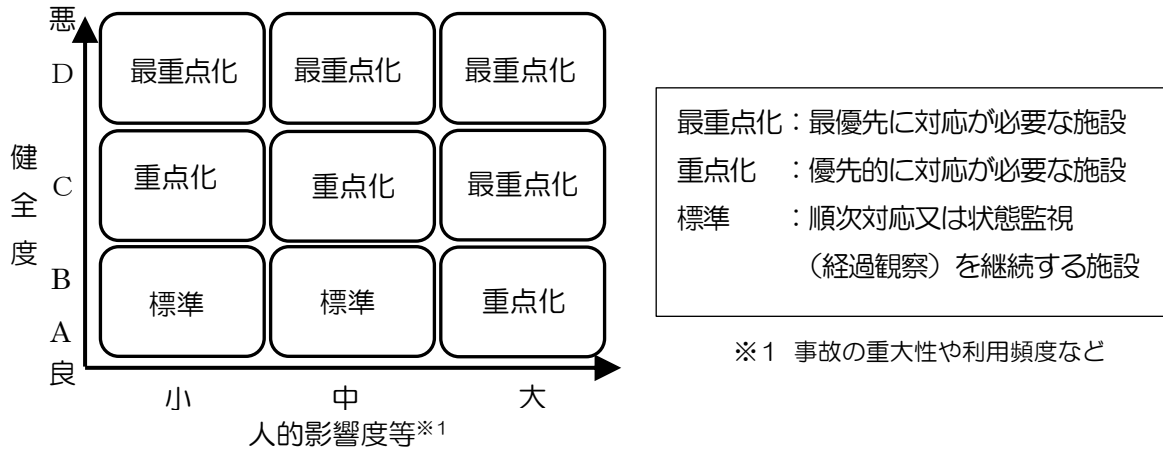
悪

D

C

B

A

良

健全度

| | 小 | 中 | 大 |
|---|---|---|---|
| D | 最重点化 | 最重点化 | 最重点化 |
| C | 重点化 | 重点化 | 最重点化 |
| B | 標準 | 標準 | 重点化 |

小　中　大

人的影響度等※1

最重点化：最優先に対応が必要な施設
重点化　：優先的に対応が必要な施設
標準　　：順次対応又は状態監視（経過観察）を継続する施設

※1 事故の重大性や利用頻度など